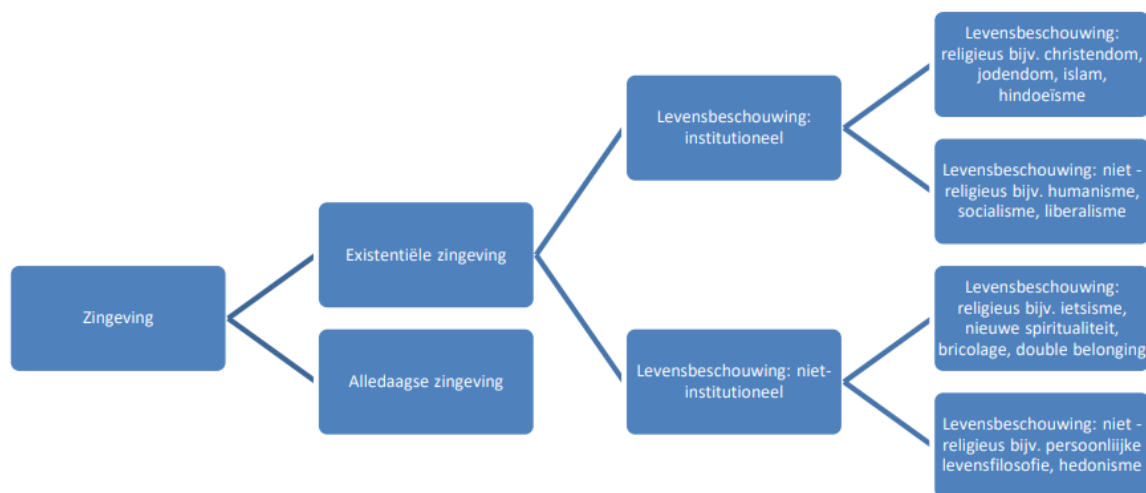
Zingeving

Existentiële zingeving

Alledaagse zingeving

Levensbeschouwing: institutioneel

Levensbeschouwing: niet-institutioneel

Levensbeschouwing: religieus bijv. christendom, jodendom, islam, hindoeïsme

Levensbeschouwing: niet - religieus bijv. humanisme, socialisme, liberalisme

Levensbeschouwing: religieus bijv. ietsisme, nieuwe spiritualiteit, bricolage, double belonging

Levensbeschouwing: niet - religieus bijv. persoonliijke levensfilosofie, hedonisme